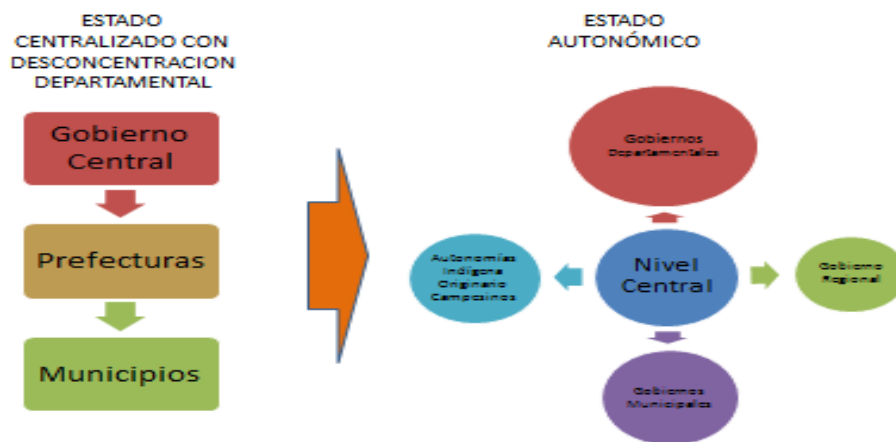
ESTADO CENTRALIZADO CON DESCONCENTRACION DEPARTAMENTAL

Gobierno Central

Prefecturas

Municipios

ESTADO AUTONÓMICO

Gobiernos Departamentales

Autonomías Indígena Originario Campesinas

Nivel Central

Gobierno Regional

Gobiernos Municipales